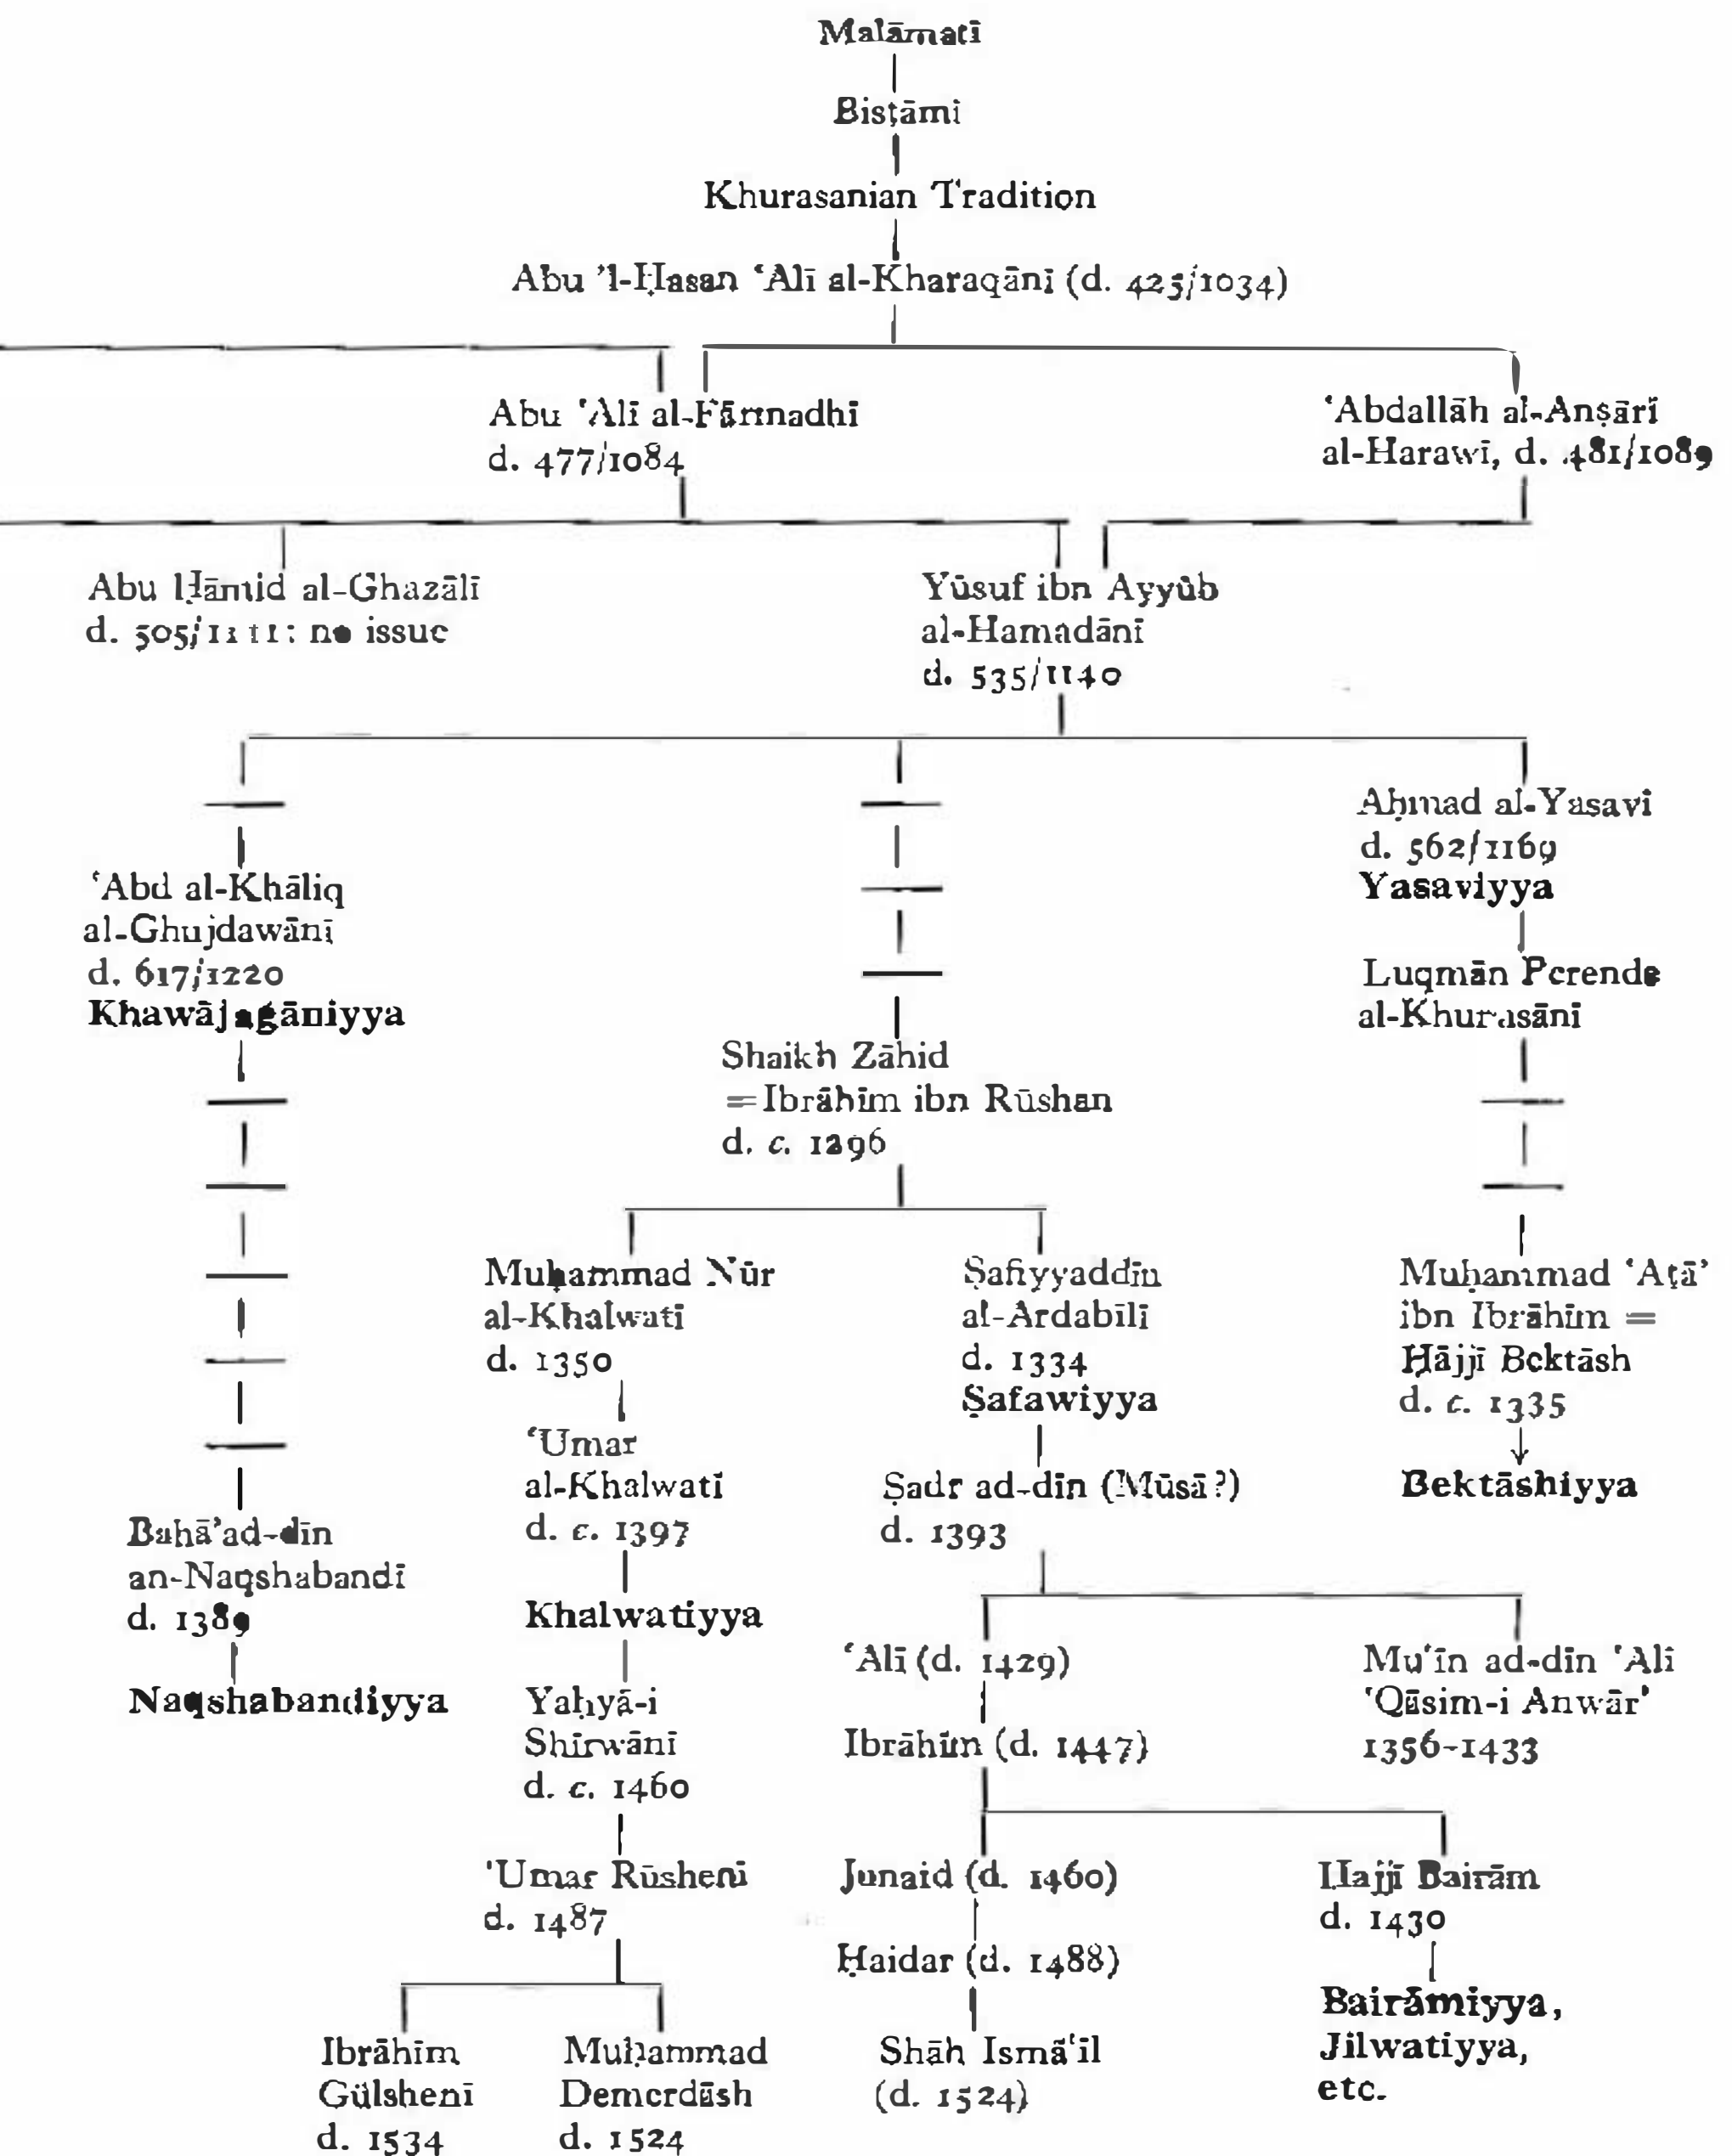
Malāmatī

Bisṭāmī

Khurasanian Tradition

Abu 'l-Ḥasan 'Alī al-Kharaqānī (d. 425/1034)

Abu 'Alī al-Fārmadhī
d. 477/1084

'Abdallāh al-Anṣārī
al-Harawī, d. 481/1089

Abu Ḥāmid al-Ghazālī
d. 505/1111: no issue

Yūsuf ibn Ayyūb
al-Hamadānī
d. 535/1140

'Abd al-Khāliq
al-Ghujdawānī
d. 617/1220
Khawājagāniyya

Baha'ad-dīn
an-Naqshabandī
d. 1389

Naqshabandiyya

Shaikh Zāhid
=Ibrāhīm ibn Rūshan
d. c. 1296

Aḥmad al-Yasavī
d. 562/1169
Yasaviyya

Luqmān Perende
al-Khurasānī

Muḥammad 'Aṭā'
ibn Ibrāhīm =
Ḥājjī Bektāsh
d. c. 1335

Bektāshiyya

Muḥammad Nūr
al-Khalwatī
d. 1350

'Umar
al-Khalwatī
d. c. 1397

Khalwatiyya

Yaḥyā-i
Shīrwānī
d. c. 1460

'Umar Rūshenī
d. 1487

Ibrāhīm
Gülshenī
d. 1534

Muḥammad
Demerdāsh
d. 1524

Ṣafiyyaddīn
al-Ardabīlī
d. 1334
Ṣafawiyya

Ṣadr ad-dīn (Mūsā?)
d. 1393

'Alī (d. 1429)

Ibrāhīm (d. 1447)

Junaid (d. 1460)

Ḥaidar (d. 1488)

Shāh Ismā'īl
(d. 1524)

Mu'īn ad-dīn 'Alī
'Qāsim-i Anwār'
1356-1433

Ḥajjī Bairām
d. 1430

Bairāmiyya,
Jilwatiyya,
etc.